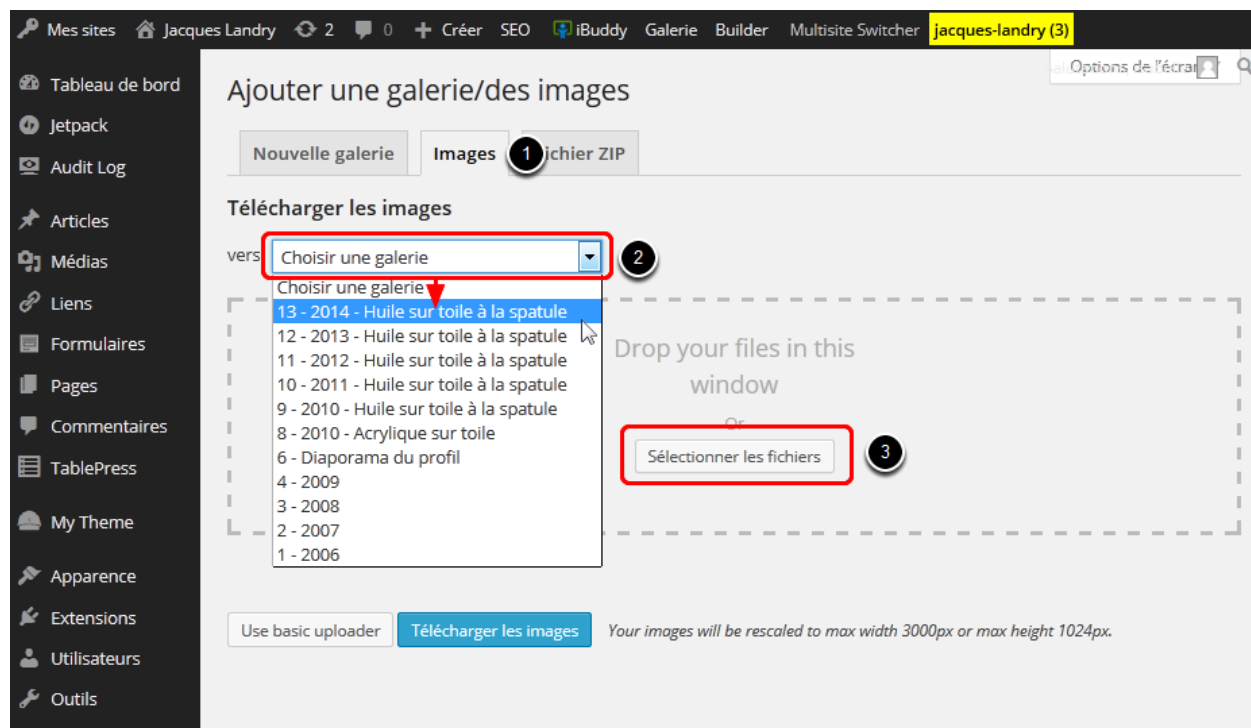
Mes sites Jacques Landry 2 0 Créer SEO iBuddy Galerie Builder Multisite Switcher jacques-landry (3)

Options de l'écran

Tableau de bord
Jetpack
Audit Log
Articles
Médias
Liens
Formulaires
Pages
Commentaires
TablePress
My Theme
Apparence
Extensions
Utilisateurs
Outils

Ajouter une galerie/des images

Nouvelle galerie | Images | 1 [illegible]chier ZIP

Télécharger les images

vers Choisir une galerie 2

Choisir une galerie
13 - 2014 - Huile sur toile à la spatule
12 - 2013 - Huile sur toile à la spatule
11 - 2012 - Huile sur toile à la spatule
10 - 2011 - Huile sur toile à la spatule
9 - 2010 - Huile sur toile à la spatule
8 - 2010 - Acrylique sur toile
6 - Diaporama du profil
4 - 2009
3 - 2008
2 - 2007
1 - 2006

Drop your files in this window
Or
Sélectionner les fichiers 3

Use basic uploader | Télécharger les images | Your images will be rescaled to max width 3000px or max height 1024px.